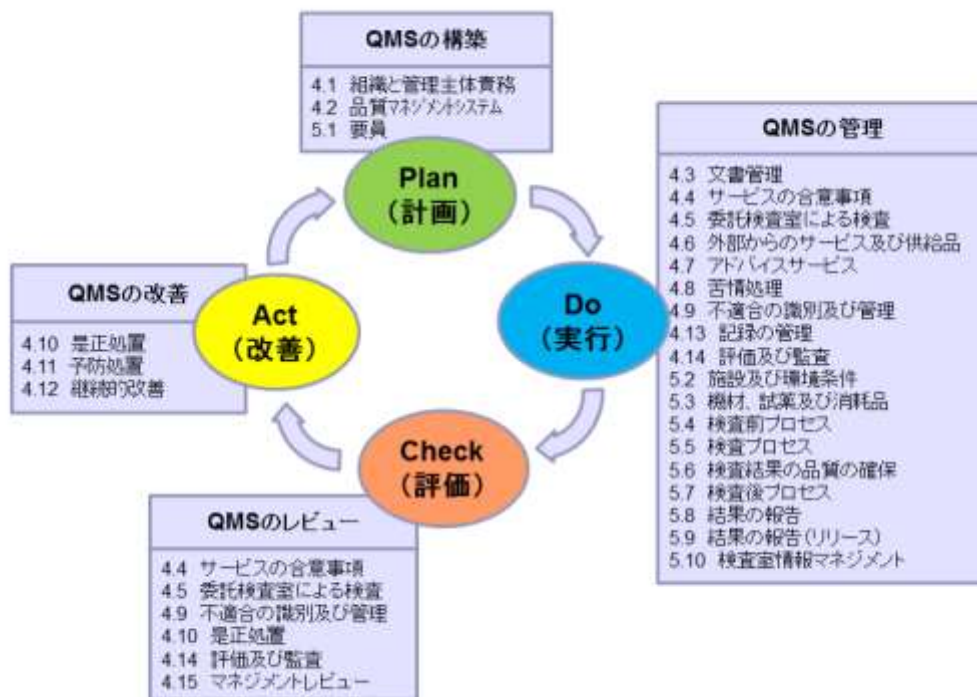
QMSの構築

4.1 組織と管理主体責務
4.2 品質マネジメントシステム
5.1 要員

Plan
（計画）

QMSの管理

4.3 文書管理
4.4 サービスの合意事項
4.5 委託検査室による検査
4.6 外部からのサービス及び供給品
4.7 アドバイスサービス
4.8 苦情処理
4.9 不適合の識別及び管理
4.13 記録の管理
4.14 評価及び監査
5.2 施設及び環境条件
5.3 機材、試薬及び消耗品
5.4 検査前プロセス
5.5 検査プロセス
5.6 検査結果の品質の確保
5.7 検査後プロセス
5.8 結果の報告
5.9 結果の報告（リリース）
5.10 検査室情報マネジメント

Do
（実行）

QMSの改善

4.10 是正処置
4.11 予防処置
4.12 継続的改善

Act
（改善）

Check
（評価）

QMSのレビュー

4.4 サービスの合意事項
4.5 委託検査室による検査
4.9 不適合の識別及び管理
4.10 是正処置
4.14 評価及び監査
4.15 マネジメントレビュー